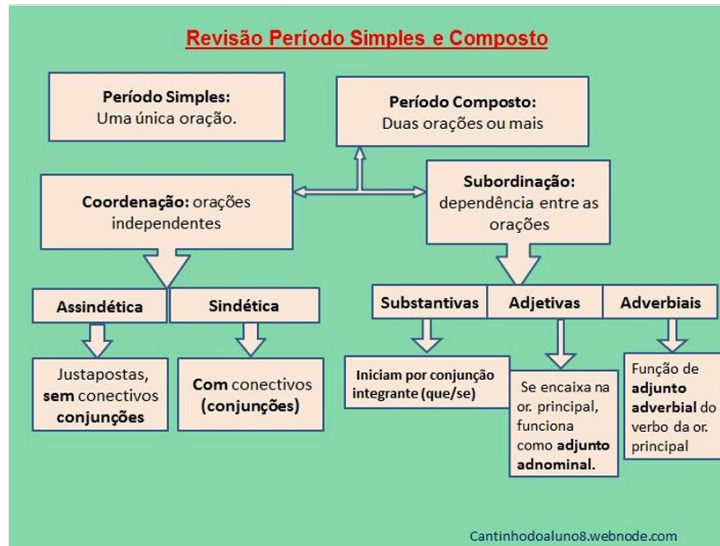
Revisão Período Simples e Composto

Período Simples: Uma única oração.

Período Composto: Duas orações ou mais

Coordenação: orações independentes

Subordinação: dependência entre as orações

Assindética

Sindética

Substantivas

Adjetivas

Adverbiais

Justapostas, sem conectivos conjunções

Com conectivos (conjunções)

Iniciam por conjunção integrante (que/se)

Se encaixa na or. principal, funciona como adjunto adnominal.

Função de adjunto adverbial do verbo da or. principal

Cantinhodoaluno8.webnode.com